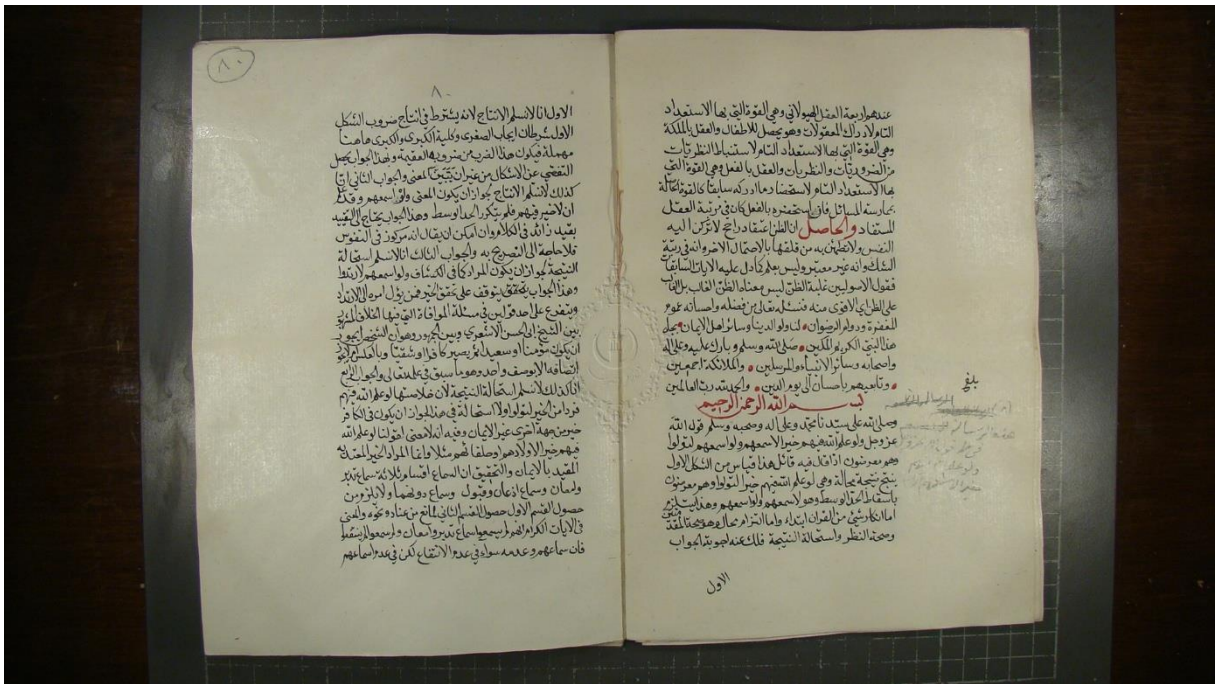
عندهم اربعة العقل الهيولاني وهي القوة التي بها الاستعداد التام لادراك المعقولات وهو يحصل للاطفال والعقل بالملكة وهي القوة التي بها الاستعداد التام لاستنباط النظريات من الضروريات والنظريات والعقل بالفعل وهي القوة التي بها الاستعداد التام لاستحضارها وكم سابقا كالقوة الحاصلة بممارسة المسائل فان استحضرته بالفعل كان في مرتبة العقل المستفاد والحاصل ان الظن اعتقاد راجح لا تركن اليه النفس ولا تطمئن به من قلقها بالاحتمال الآخر وانتفي في رتبة الشك وانه غير معتبر وليس بعلم كما دل عليه الايات السابقة فقول الاصوليين غلبة الظن ليس معناه الظن الغالب بل الظن على الطرفين الاقوى منه فنسال بفضل الله واحسانه عموم المغفرة ودوام الرضوان لنا ولوالدينا ولسائر اهل الايمان بجاه هذا النبي الكريم الامين صلى الله وسلم وبارك عليه وعلى آله واصحابه وسائر الانبياء والمرسلين والملائكة اجمعين والتابعين باحسان الى يوم الدين والحمد لله رب العالمين

بسم الله الرحمن الرحيم

وصلى الله على سيدنا محمد وعلى آله وصحبه وسلم قوله الله عز وجل ولو علم الله فيهم خيرا لاسمعهم ولو اسمعهم لتولوا وهم معرضون اذا قيل فيه قال هذا قياس من الشكل الاول ينتج نتيجة محالة وهي لو علم الله فيهم خيرا لتولوا وهم معرضون باسقاط الحد الوسط وهو لاسمعهم ولو اسمعهم وهذا يستلزم اما الكذب في القرآن ابتداء واما التزام محال وهو صحة المقدمتين وصحة النظر واستحالة النتيجة فلك عنه اجوبة الجواب

الاول

بلغ

٨٠

الاول ان الانسلم الانتاج لانه يشترط في انتاج ضروب الشكل الاول شرطان ايجاب الصغرى وكلية الكبرى والكبرى هاهنا مهملة فيكون هذا الضرب من ضروبه العقيمة وهذا الجواب يحصل التفصي عن الاشكال من غير ان يتبين المعنى والجواب الثاني انا كذلك لا نسلم الانتاج لجواز ان يكون المعنى ولو اسمعهم وقد علم ان لا خير فيهم فلم يتكرر الحد الاوسط وهذا الجواب يحتاج الى تقييد بقيد ذلك في الكلام وان امكن ان يقال انه مركوز في النفوس فلا حاجة الى التصريح به والجواب الثالث انا لا نسلم استحالة النتيجة لجواز ان يكون المراد كما في الكشاف ولو اسمعهم لتولوا وهذا الجواب يتحقق بتوقف على تحقق الخير ممن يتولى امره لا بد وبتفرع على هذا قولين في مسالة الموافاة التي فيها الخلاف المشهور بين الشيخ ابي الحسن الاشعري وبين الجمهور وهو ان الشخص ايجوز ان يكون مؤمنا او سعيدا ثم يصير كافرا او شقيا وبالعكس ام لا اتصافه بالاوصاف واحد وهو ما سبق في علمه تعالى والجواب الرابع انا لا نسلم لا استحالة النتيجة لان غلا استهالا وعلى قوم فردا من الخير لتولوا ولا استها لذ في هذا للجواز ان يكون في الكافر خير من جهة اخرى غير الايمان وفيه انه لا معنى لقولنا وعلم الله فيهم خيرا لا ولاهم وصلفا لهم مثلا وانما المراد الخير المعتد المقيد بالايمان والتحقيق ان السماع اقسام ثلاثة سماع تدبر وامان وسماع اذعان وقبول وسماع دونهما ولا يلزم من حصول القسم الاول حصول القسم الثاني المانع من عناده ونحوه والمعنى في الايات الكريمة لو اسمعهم سماع تدبر واذعان ولو اسمعهم لا سمعها فان سماعهم وعدمه سواء في عدم الانتفاع لكن في عدم اسماعهم